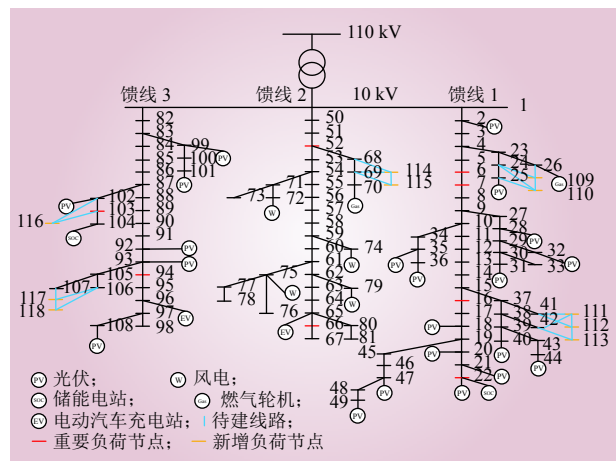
110 kV

馈线 3
馈线 2
10 kV
馈线 1
1

82
83
84
85
86
87
88
89
90
91
92
93
94
95
96
97
98
99
100
101
102
103
104
105
106
107
108
116
117
118

50
51
52
53
54
55
56
57
58
59
60
61
62
63
64
65
66
67
68
69
70
71
72
73
74
75
76
77
78
79
80
81
114
115

2
3
4
5
6
7
8
9
10
11
12
13
14
15
16
17
18
19
20
21
22
23
24
25
26
27
28
29
30
31
32
33
34
35
36
37
38
39
40
41
42
43
44
45
46
47
48
49
109
110
111
112
113

PV
W
EV
Gas
SOC

PV 光伏；
W 风电；
SOC 储能电站；
Gas 燃气轮机；
EV 电动汽车充电站；
待建线路；
重要负荷节点；
新增负荷节点